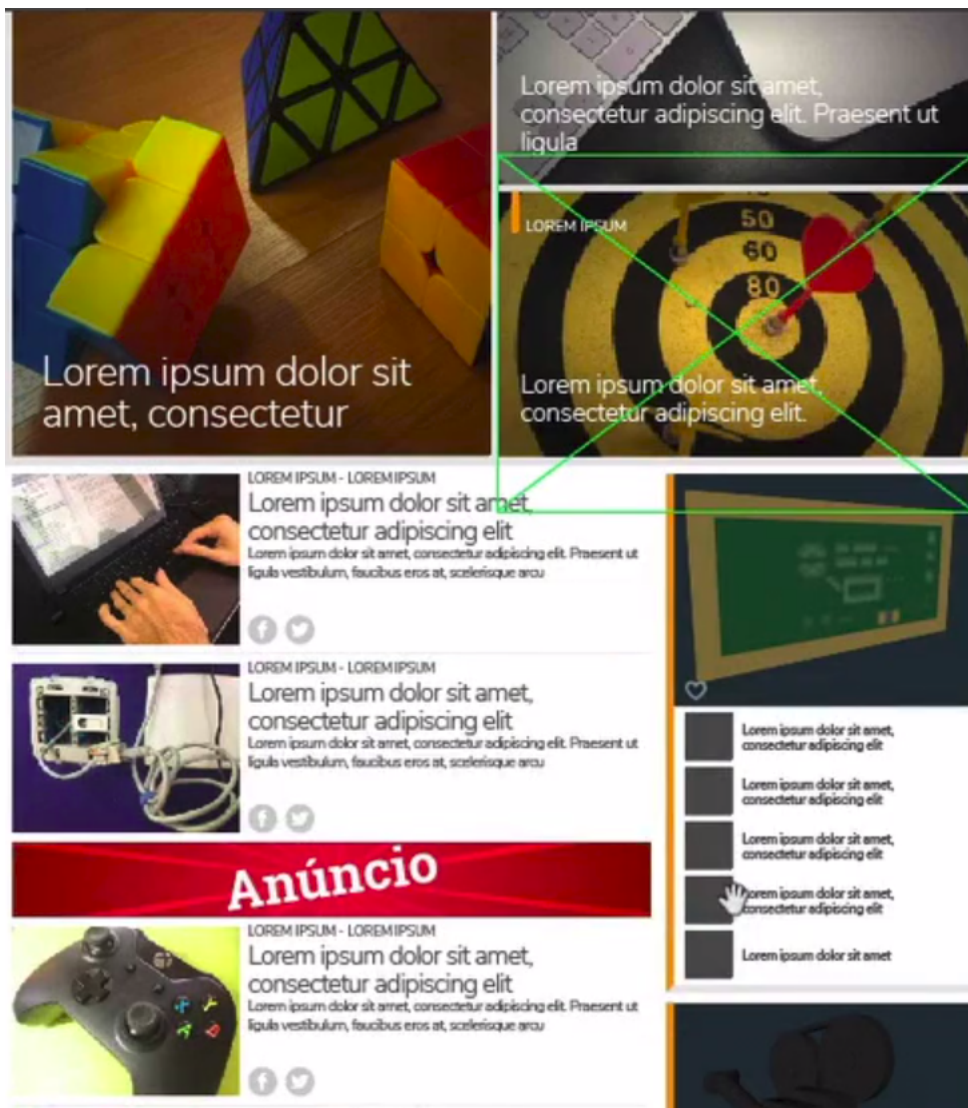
Lorem ipsum dolor sit amet, consectetur

Lorem ipsum dolor sit amet, consectetur adipiscing elit. Praesent ut ligula

LOREM IPSUM

50
60
80

Lorem ipsum dolor sit amet, consectetur adipiscing elit.

LOREM IPSUM - LOREM IPSUM
Lorem ipsum dolor sit amet, consectetur adipiscing elit
Lorem ipsum dolor sit amet, consectetur adipiscing elit. Praesent ut ligula vestibulum, faucibus eros at, scelerisque arcu

LOREM IPSUM - LOREM IPSUM
Lorem ipsum dolor sit amet, consectetur adipiscing elit
Lorem ipsum dolor sit amet, consectetur adipiscing elit. Praesent ut ligula vestibulum, faucibus eros at, scelerisque arcu

Anúncio

LOREM IPSUM - LOREM IPSUM
Lorem ipsum dolor sit amet, consectetur adipiscing elit
Lorem ipsum dolor sit amet, consectetur adipiscing elit. Praesent ut ligula vestibulum, faucibus eros at, scelerisque arcu

Lorem ipsum dolor sit amet, consectetur adipiscing elit

Lorem ipsum dolor sit amet, consectetur adipiscing elit

Lorem ipsum dolor sit amet, consectetur adipiscing elit

Lorem ipsum dolor sit amet, consectetur adipiscing elit

Lorem ipsum dolor sit amet